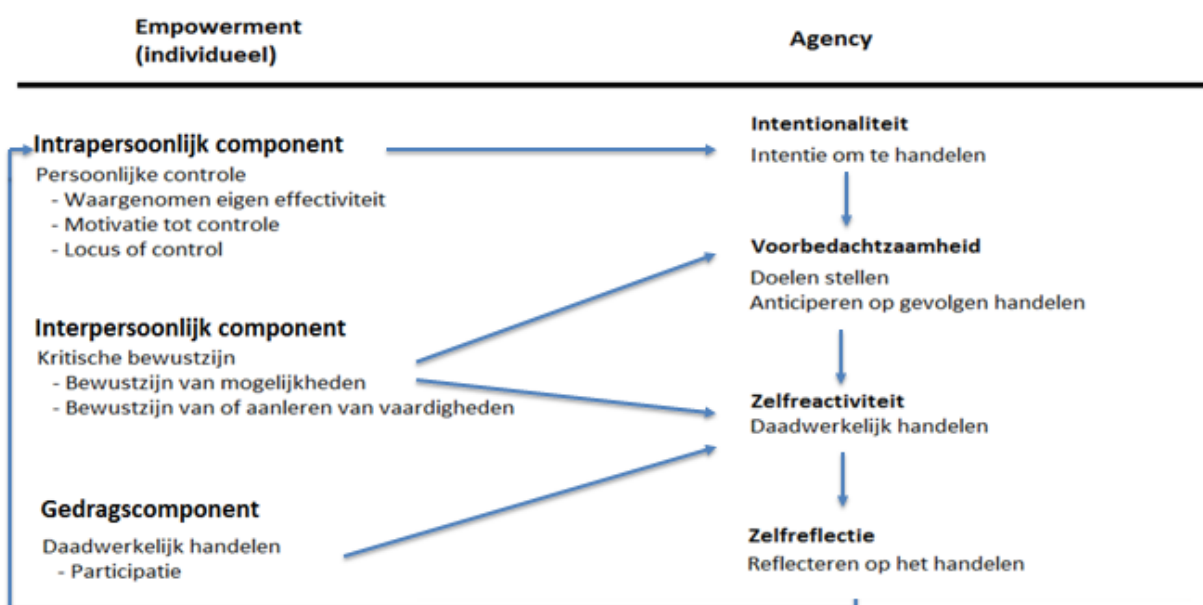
Empowerment (individueel)

Agency

Intrapersoonlijk component
Persoonlijke controle
- Waargenomen eigen effectiviteit
- Motivatie tot controle
- Locus of control

Interpersoonlijk component
Kritische bewustzijn
- Bewustzijn van mogelijkheden
- Bewustzijn van of aanleren van vaardigheden

Gedragscomponent
Daadwerkelijk handelen
- Participatie

Intentionaliteit
Intentie om te handelen

Voorbedachtzaamheid
Doelen stellen
Anticiperen op gevolgen handelen

Zelfreactiviteit
Daadwerkelijk handelen

Zelfreflectie
Reflecteren op het handelen